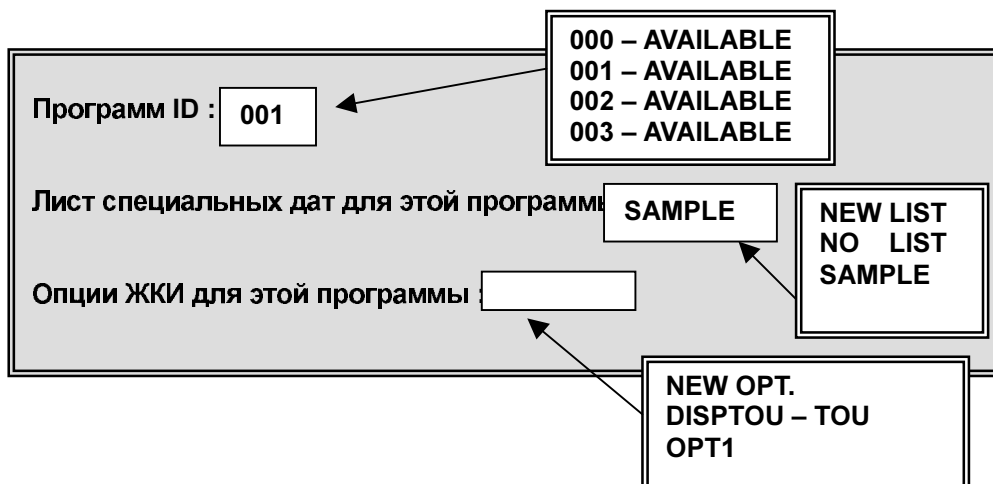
000 – AVAILABLE
001 – AVAILABLE
002 – AVAILABLE
003 – AVAILABLE

Программ ID : 001

Лист специальных дат для этой программы SAMPLE

NEW LIST
NO LIST
SAMPLE

Опции ЖКИ для этой программы :

NEW OPT.
DISPTOU – TOU
OPT1